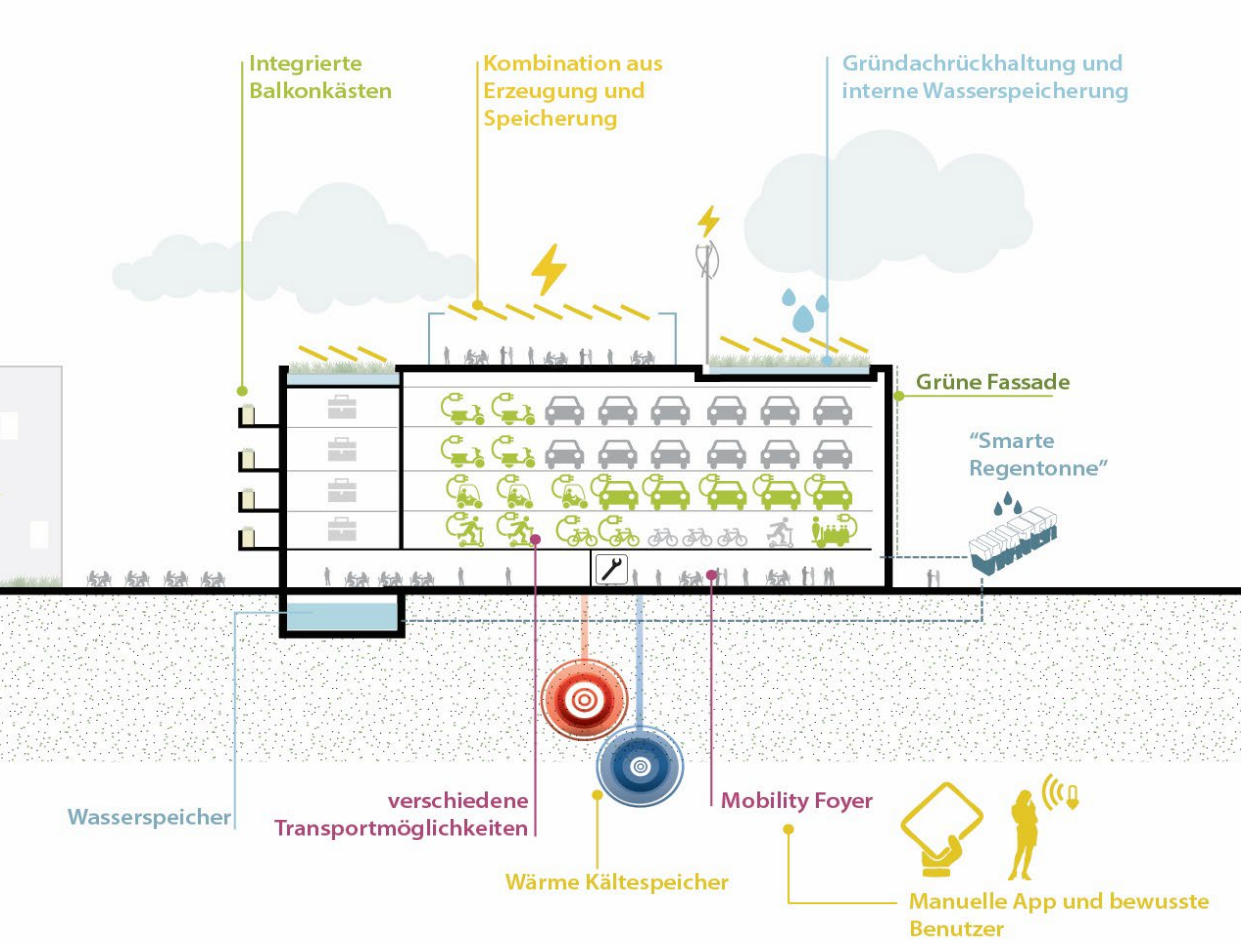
Integrierte Balkonkästen

Kombination aus Erzeugung und Speicherung

Gründachrückhaltung und interne Wasserspeicherung

Grüne Fassade

“Smarte Regentonne”

Wasserspeicher

verschiedene Transportmöglichkeiten

Mobility Foyer

Wärme Kältespeicher

Manuelle App und bewusste Benutzer